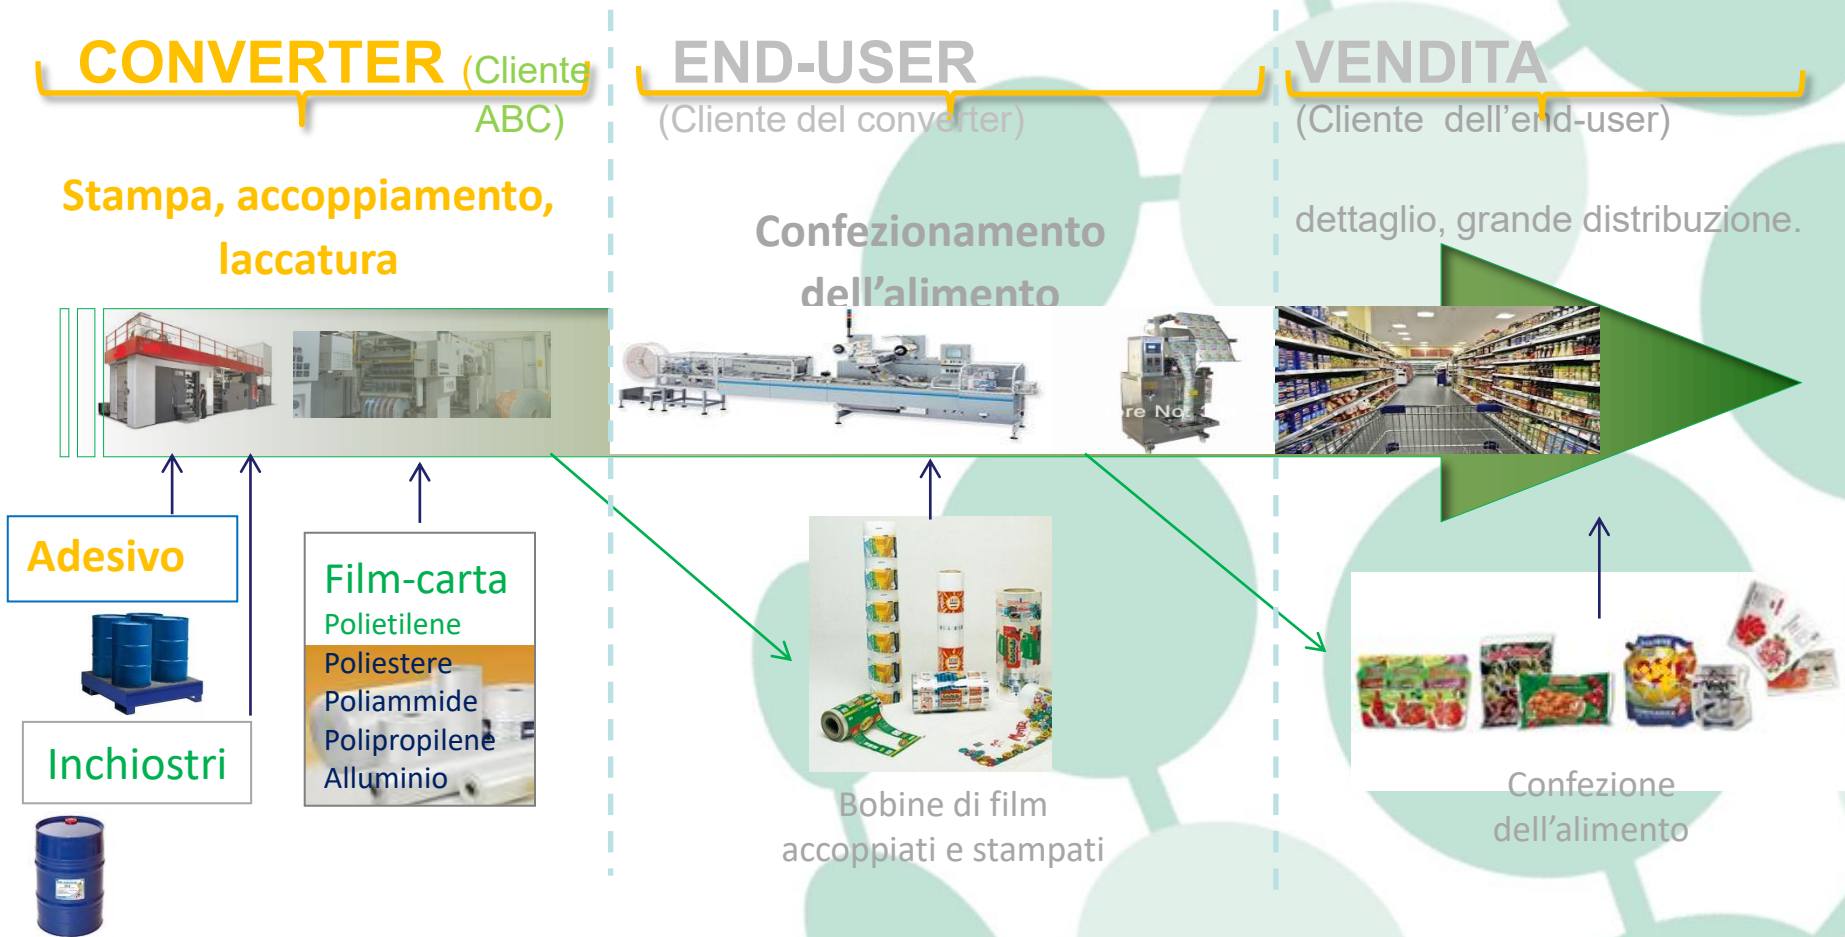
CONVERTER (Cliente ABC)

END-USER
(Cliente del converter)

VENDITA
(Cliente dell'end-user)

Stampa, accoppiamento, laccatura

Confezionamento dell'alimento

dettaglio, grande distribuzione.

Adesivo

Inchiostri

Film-carta
Polietilene
Poliestere
Poliammide
Polipropilene
Alluminio

Bobine di film accoppiati e stampati

Confezione dell'alimento